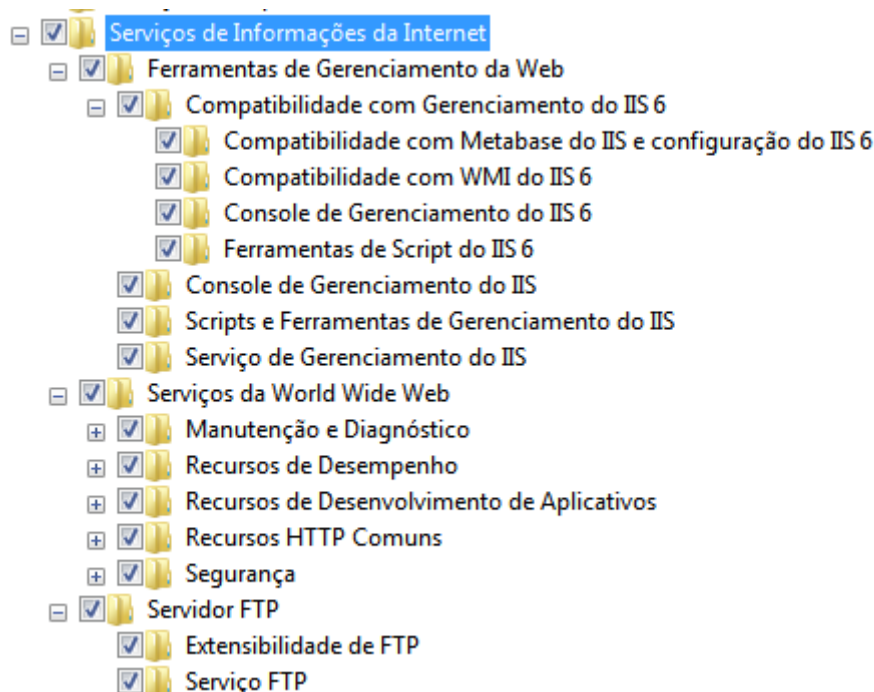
Serviços de Informações da Internet
Ferramentas de Gerenciamento da Web
Compatibilidade com Gerenciamento do IIS 6
Compatibilidade com Metabase do IIS e configuração do IIS 6
Compatibilidade com WMI do IIS 6
Console de Gerenciamento do IIS 6
Ferramentas de Script do IIS 6
Console de Gerenciamento do IIS
Scripts e Ferramentas de Gerenciamento do IIS
Serviço de Gerenciamento do IIS
Serviços da World Wide Web
Manutenção e Diagnóstico
Recursos de Desempenho
Recursos de Desenvolvimento de Aplicativos
Recursos HTTP Comuns
Segurança
Servidor FTP
Extensibilidade de FTP
Serviço FTP